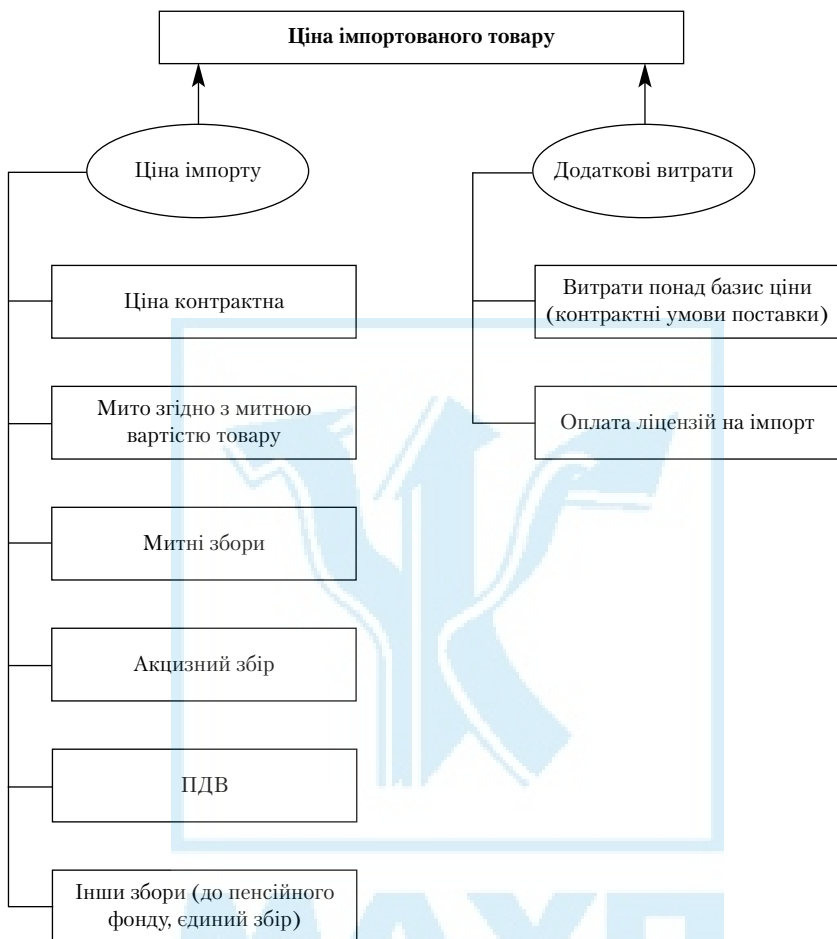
Ціна імпортованого товару

Ціна імпорту

Додаткові витрати

Ціна контрактна

Мито згідно з митною вартістю товару

Митні збори

Акцизний збір

ПДВ

Інши збори (до пенсійного фонду, єдиний збір)

Витрати понад базис ціни (контрактні умови поставки)

Оплата ліцензій на імпорт